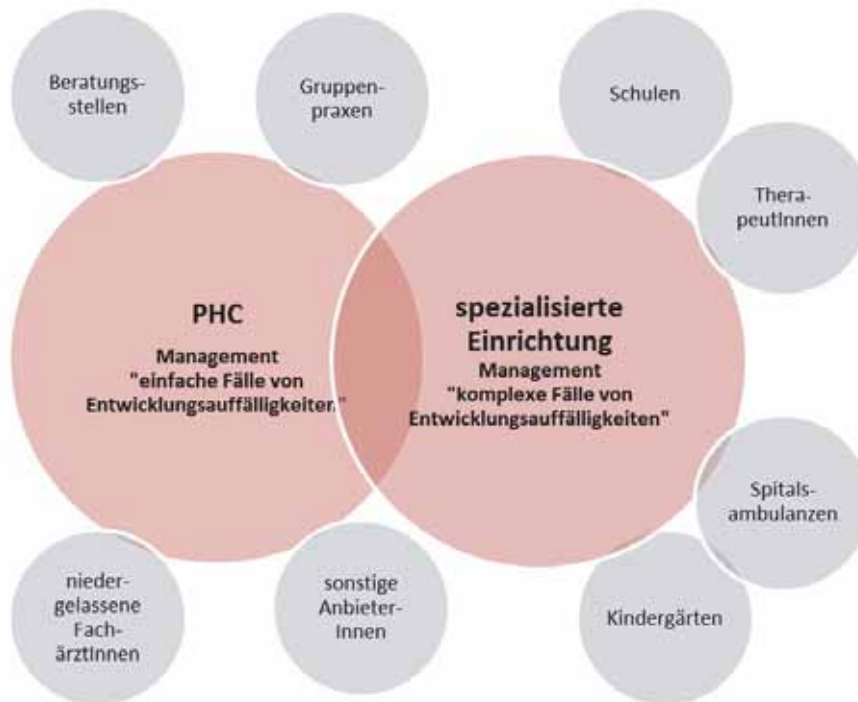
Beratungsstellen

Gruppenpraxen

Schulen

TherapeutInnen

PHC

Management "einfache Fälle von Entwicklungsauffälligkeiten"

spezialisierte Einrichtung

Management "komplexe Fälle von Entwicklungsauffälligkeiten"

Spitalsambulanzen

niedergelassene FachärztInnen

sonstige AnbieterInnen

Kindergärten